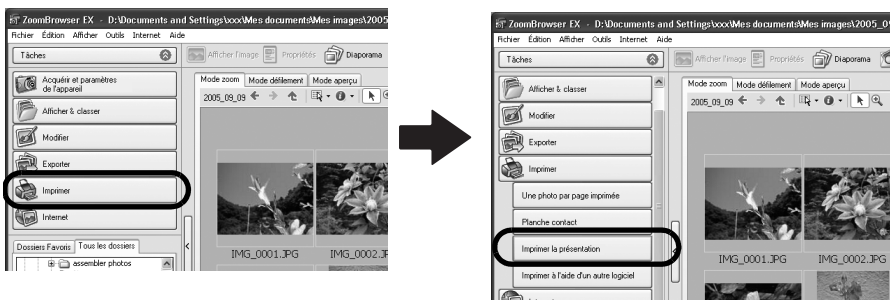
ZoomBrowser EX - D:\Documents and Settings\xxx\Mes documents\Mes images\2005
Fichier Édition Afficher Outils Internet Aide
Tâches
Afficher l'image Propriétés Diaporama
Acquérir et paramètres de l'appareil
Mode zoom Mode défilement Mode aperçu
2005_09_09
Afficher & classer
Modifier
Exporter
Imprimer
Internet
Dossiers Favoris Tous les dossiers
assembler photos
IMG_0001.JPG
IMG_0002.JPG

ZoomBrowser EX - D:\Documents and Settings\xxx\Mes documents\Mes images\2005_0
Fichier Édition Afficher Outils Internet Aide
Tâches
Afficher l'image Propriétés Diaporama
Afficher & classer
Mode zoom Mode défilement Mode aperçu
2005_09_09
Modifier
Exporter
Imprimer
Une photo par page imprimée
Planche contact
Imprimer la présentation
Imprimer à l'aide d'un autre logiciel
IMG_0001.JPG
IMG_0002.JPG